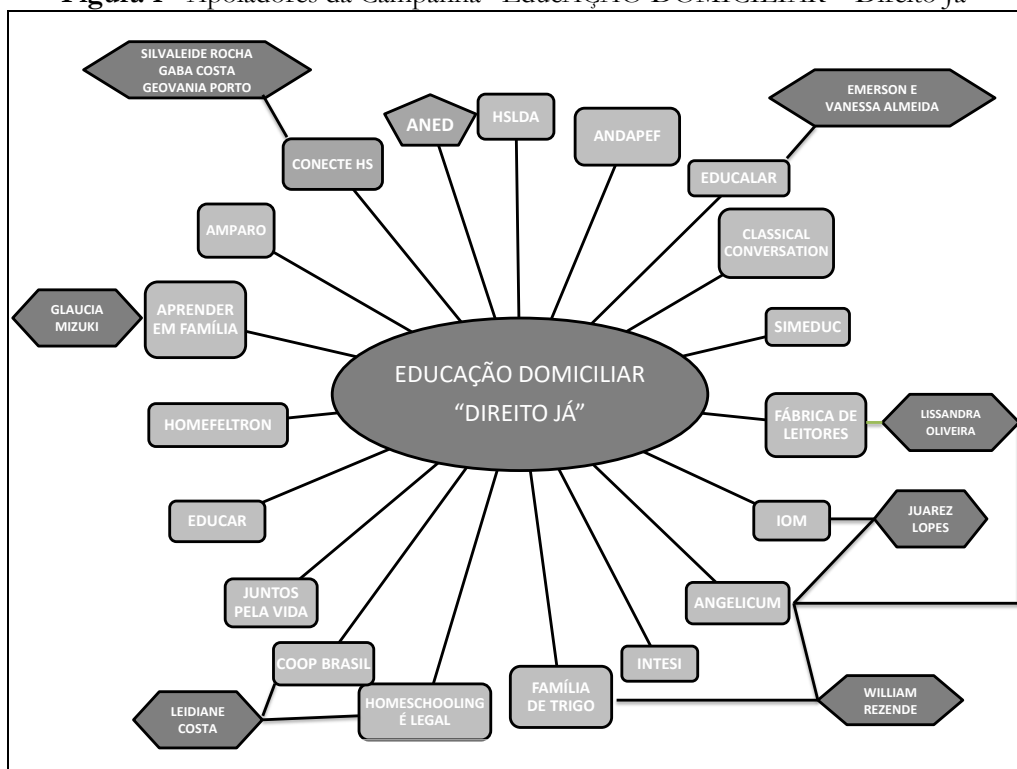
Figura 1 - Apoiadores da Campanha "EDUCAÇÃO DOMICILIAR – Direito já"

SILVALEIDE ROCHA
GABA COSTA
GEOVANIA PORTO

ANED

HSLDA

ANDAPEF

EMERSON E
VANESSA ALMEIDA

CONECTE HS

EDUCALAR

AMPARO

CLASSICAL
CONVERSATION

GLAUCIA
MIZUKI

APRENDER
EM FAMÍLIA

SIMEDUC

EDUCAÇÃO DOMICILIAR
"DIREITO JÁ"

HOMEFELTRON

FÁBRICA DE
LEITORES

LISSANDRA
OLIVEIRA

EDUCAR

IOM

JUAREZ
LOPES

JUNTOS
PELA VIDA

ANGELICUM

COOP BRASIL

INTESI

FAMÍLIA
DE TRIGO

HOMESCHOOLING
É LEGAL

LEIDIANE
COSTA

WILLIAM
REZENDE